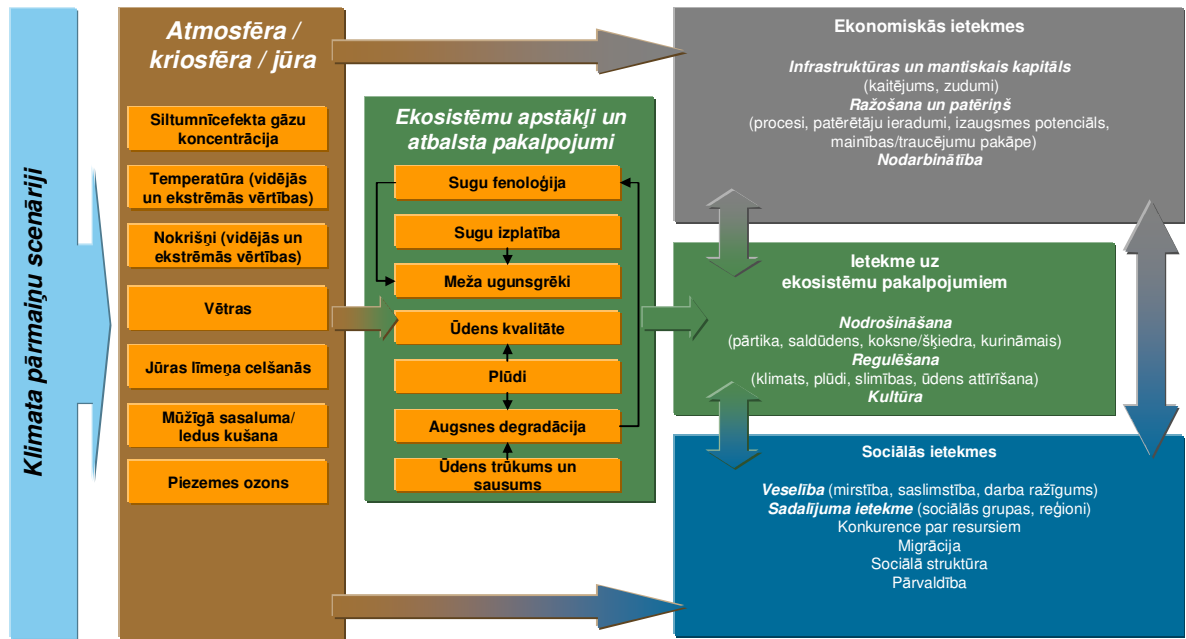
Klimata pārmaiņu scenāriji

Atmosfēra / kriosfēra / jūra

Siltumnīcefekta gāzu koncentrācija

Temperatūra (vidējās un ekstrēmās vērtības)

Nokrišņi (vidējās un ekstrēmās vērtības)

Vētras

Jūras līmeņa celšanās

Mūžīgā sasaluma/ ledus kušana

Piezemes ozons

Ekosistēmu apstākļi un atbalsta pakalpojumi

Sugu fenoloģija

Sugu izplatība

Meža ugunsgrēki

Ūdens kvalitāte

Plūdi

Augsnes degradācija

Ūdens trūkums un sausums

Ekonomiskās ietekmes

Infrastruktūras un mantiskais kapitāls
(kaitējums, zudumi)
Ražošana un patēriņš
(procesi, patērētāju ieradumi, izaugsmes potenciāls, mainības/traucējumu pakāpe)
Nodarbinātība

Ietekme uz ekosistēmu pakalpojumiem

Nodrošināšana
(pārtika, saldūdens, koksne/šķiedra, kurināmais)
Regulēšana
(klimats, plūdi, slimības, ūdens attīrīšana)
Kultūra

Sociālās ietekmes

Veselība (mirstība, saslimstība, darba ražīgums)
Sadalījuma ietekme (sociālās grupas, reģioni)
Konkurence par resursiem
Migrācija
Sociālā struktūra
Pārvaldība